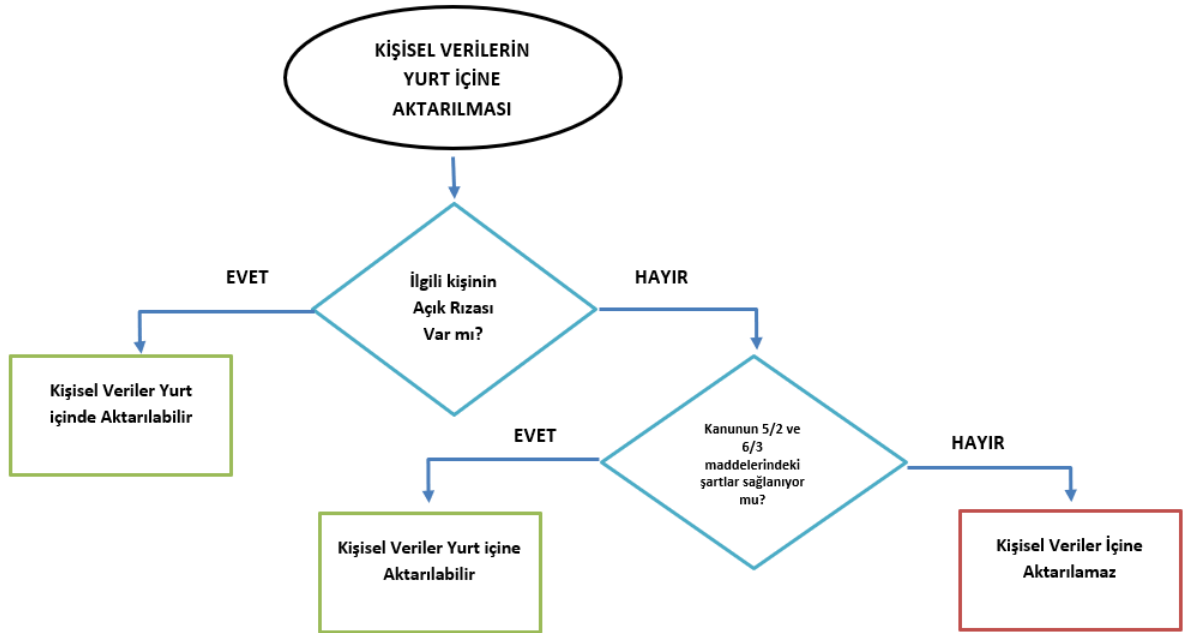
KİŞİSEL VERİLERİN YURT İÇİNE AKTARILMASI

EVET

İlgili kişinin Açık Rızası Var mı?

HAYIR

Kişisel Veriler Yurt içinde Aktarılabilir

EVET

Kanunun 5/2 ve 6/3 maddelerindeki şartlar sağlanıyor mu?

HAYIR

Kişisel Veriler Yurt içine Aktarılabilir

Kişisel Veriler İçine Aktarılamaz